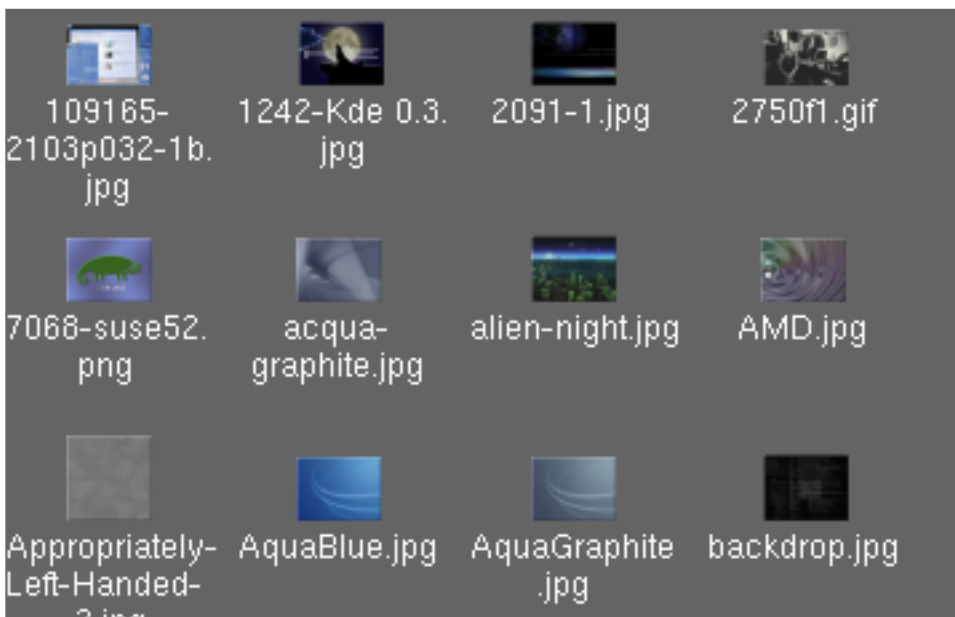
109165-2103p032-1b.jpg

1242-Kde 0.3.jpg

2091-1.jpg

2750f1.gif

7068-suse52.png

acqua-graphite.jpg

alien-night.jpg

AMD.jpg

Appropriately-Left-Handed-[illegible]

AquaBlue.jpg

AquaGraphite.jpg

backdrop.jpg